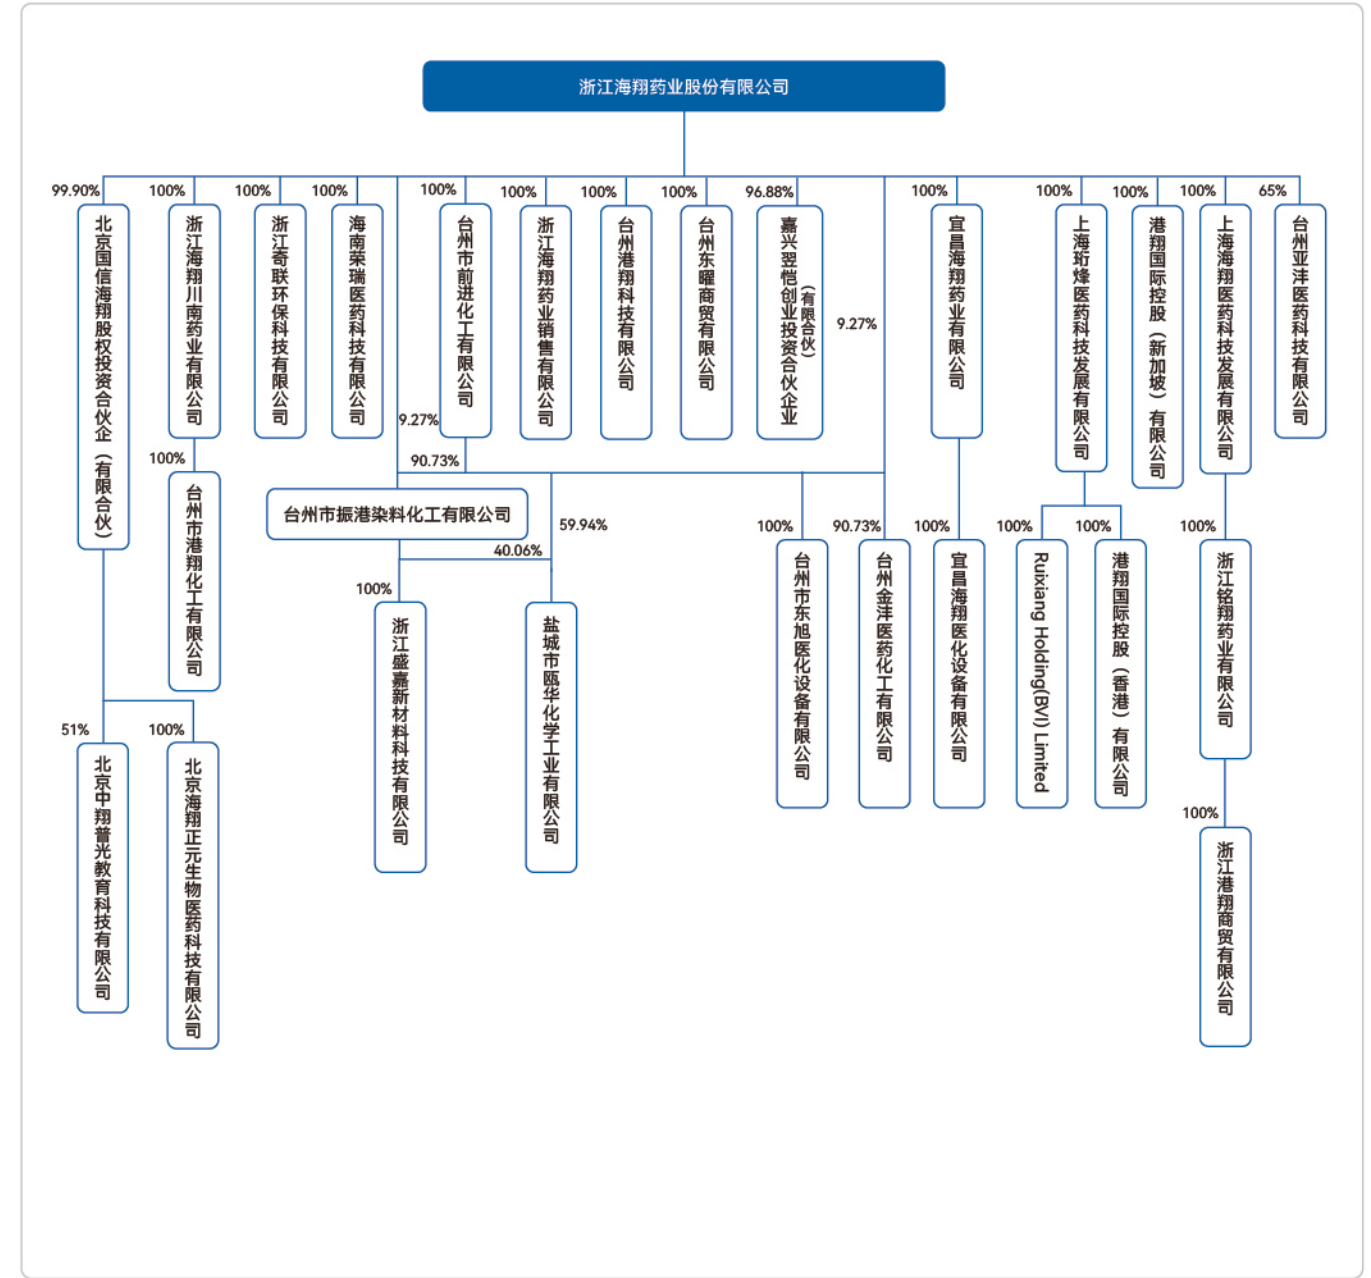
浙江海翔药业股份有限公司

99.90%
北京国信海翔股权投资合伙企业（有限合伙）

100%
浙江海翔川南药业有限公司

100%
浙江奇联环保科技有限公司

100%
海南荣瑞医药科技有限公司

100%
台州市前进化工有限公司

100%
浙江海翔药业销售有限公司

100%
台州港翔科技有限公司

100%
台州东曜商贸有限公司

96.88%
嘉兴翌恺创业投资合伙企业（有限合伙）

9.27%

100%
宜昌海翔药业有限公司

100%
上海珩烽医药科技发展有限公司

100%
港翔国际控股（新加坡）有限公司

100%
上海海翔医药科技发展有限公司

65%
台州亚沣医药科技有限公司

100%
台州市港翔化工有限公司

9.27%
90.73%
台州市振港染料化工有限公司

59.94%
40.06%

100%
浙江盛嘉新材料科技有限公司

盐城市瓯华化学工业有限公司

100%
台州市东旭医化设备有限公司

90.73%
台州金沣医药化工有限公司

100%
宜昌海翔医化设备有限公司

100%
Ruixiang Holding(BVI) Limited

100%
港翔国际控股（香港）有限公司

100%
浙江铭翔药业有限公司

100%
浙江港翔商贸有限公司

51%
北京中翔普光教育科技有限公司

100%
北京海翔正元生物医药科技有限公司